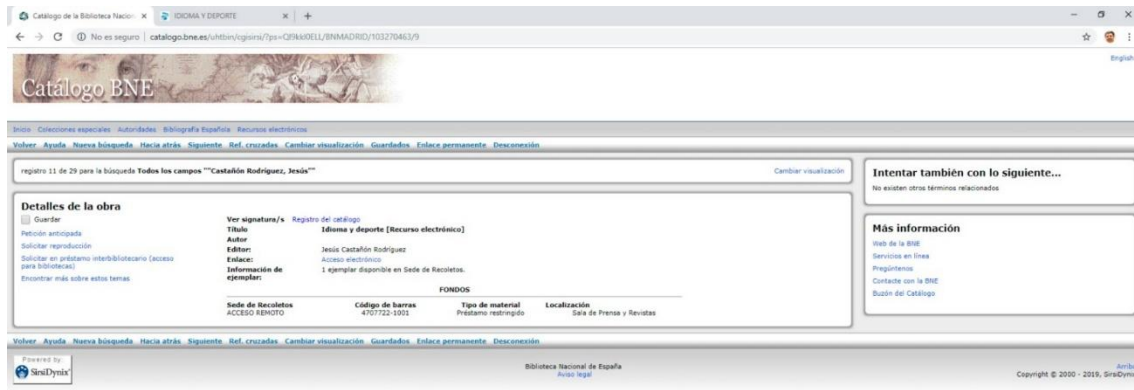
Catálogo de la Biblioteca Nacion × IDIOMA Y DEPORTE × +

No es seguro | catalogo.bne.es/uhtbin/cgisirsi/?ps=QfIkkI0ELL/BNMADRID/103270463/9

Catálogo BNE

English

Inicio Colecciones especiales Autoridades Bibliografía Española Recursos electrónicos

Volver Ayuda Nueva búsqueda Hacia atrás Siguiente Ref. cruzadas Cambiar visualización Guardados Enlace permanente Desconexión

registro 11 de 29 para la búsqueda Todos los campos ""Castañón Rodríguez, Jesús"" Cambiar visualización

Intentar también con lo siguiente...
No existen otros términos relacionados

Detalles de la obra
Guardar
Petición anticipada
Solicitar reproducción
Solicitar en préstamo interbibliotecario (acceso para bibliotecas)
Encontrar más sobre estos temas

Ver signatura/s Registro del catálogo
Título Idioma y deporte [Recurso electrónico]
Autor
Editor: Jesús Castañón Rodríguez
Enlace: Acceso electrónico
Información de ejemplar: 1 ejemplar disponible en Sede de Recoletos.

FONDOS

| Sede de Recoletos | Código de barras | Tipo de material | Localización |
|---|---|---|---|
| ACCESO REMOTO | 4707722-1001 | Préstamo restringido | Sala de Prensa y Revistas |

Más información
Web de la BNE
Servicios en línea
Pregúntenos
Contacte con la BNE
Buzón del Catálogo

Volver Ayuda Nueva búsqueda Hacia atrás Siguiente Ref. cruzadas Cambiar visualización Guardados Enlace permanente Desconexión

Powered by SirsiDynix

Biblioteca Nacional de España
Aviso legal

Arriba
Copyright © 2000 - 2019, SirsiDynix